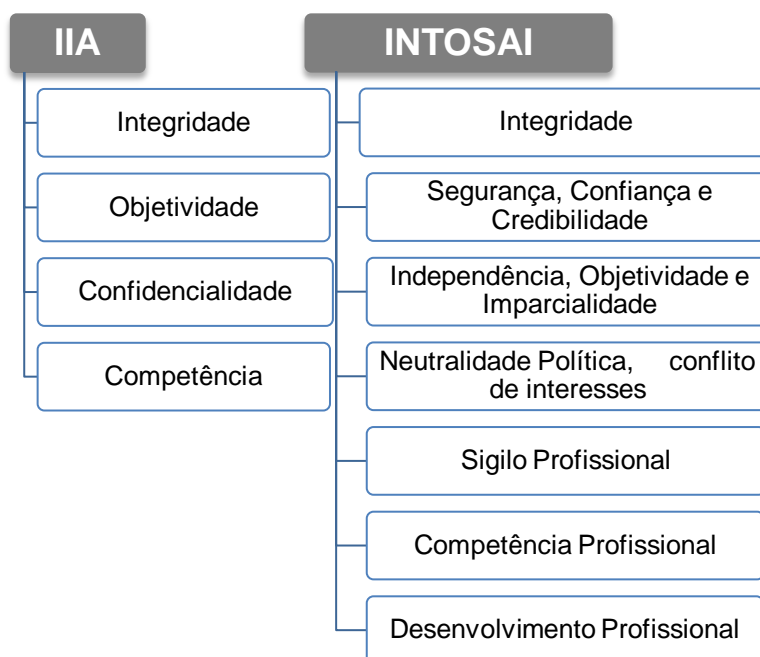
IIA

Integridade

Objetividade

Confidencialidade

Competência

INTOSAI

Integridade

Segurança, Confiança e Credibilidade

Independência, Objetividade e Imparcialidade

Neutralidade Política, conflito de interesses

Sigilo Profissional

Competência Profissional

Desenvolvimento Profissional